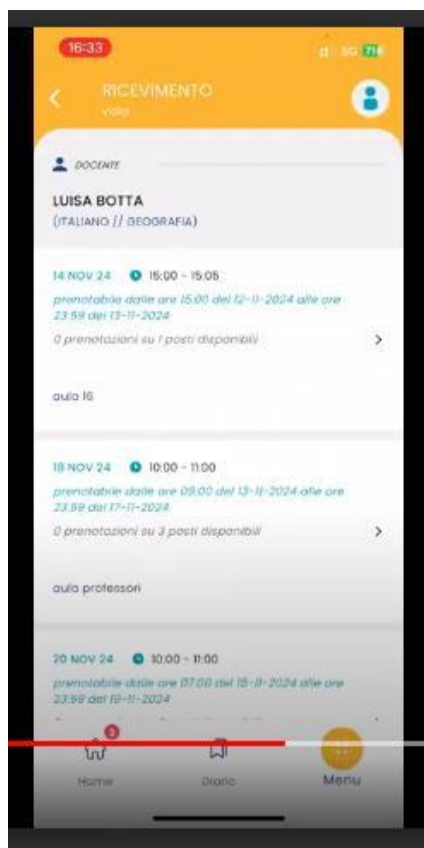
16:33

5G 71

RICEVIMENTO

vista

DOCENTE

LUISA BOTTA
(ITALIANO // GEOGRAFIA)

14 NOV 24 15:00 - 15:05
prenotabile dalle ore 15:00 del 12-11-2024 alle ore 23:59 del 13-11-2024
0 prenotazioni su 1 posti disponibili

aula 16

18 NOV 24 10:00 - 11:00
prenotabile dalle ore 09:00 del 13-11-2024 alle ore 23:59 del 17-11-2024
0 prenotazioni su 3 posti disponibili

aula professori

20 NOV 24 10:00 - 11:00
prenotabile dalle ore 07:00 del 15-11-2024 alle ore 23:59 del 19-11-2024

3

Home

Diario

Menu